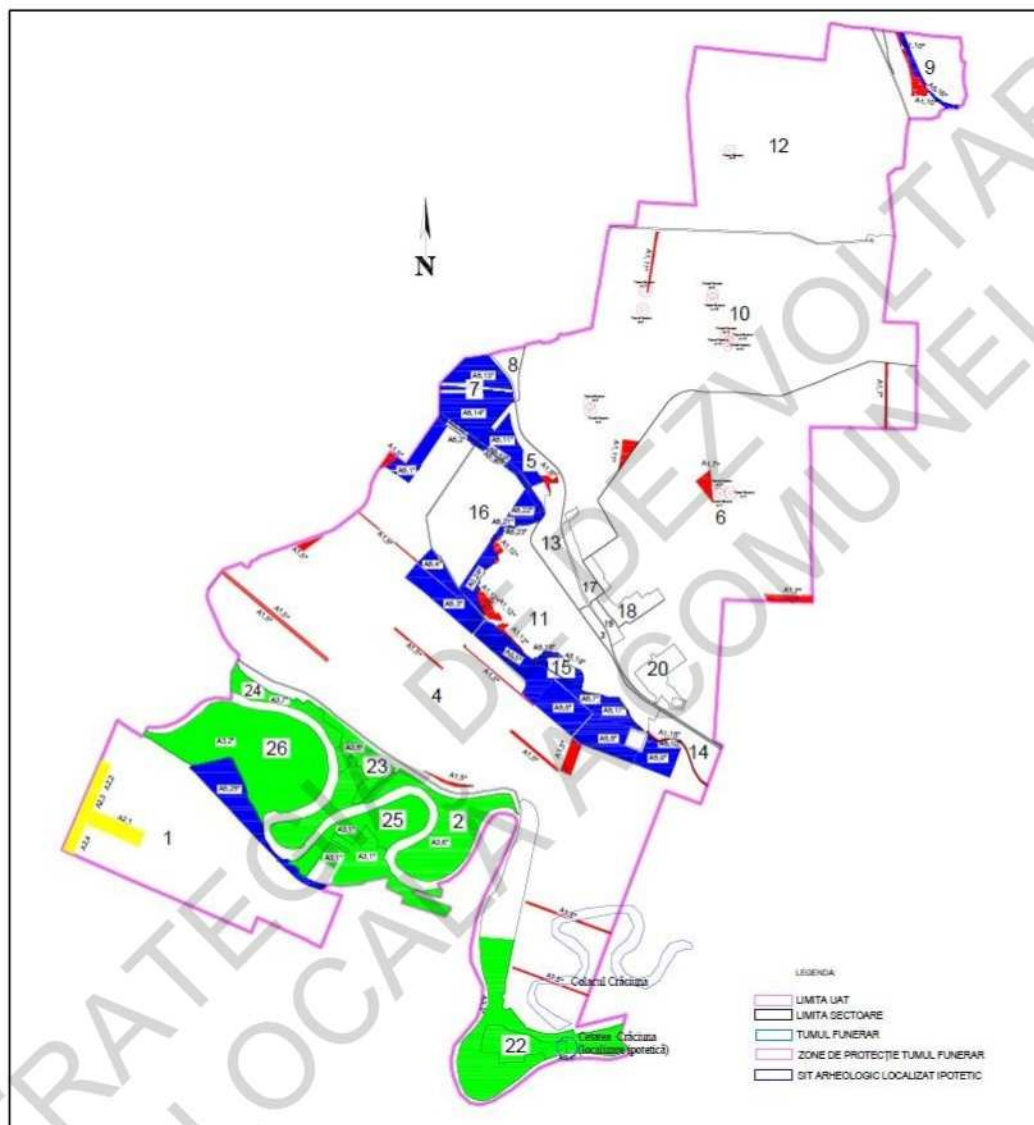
9
12
N
10
8
7
5
16
6
13
11
17
18
15
20
4
24
26
23
14
25
2
1
A2.1
A2.2
A2.3
A2.4
22
Cetatea Crăciuna (localizare ipotetică)
Cotacul Crăciuna
LEGENDA
LIMITA UAT
LIMITA SECTOARE
TUMUL FUNERAR
ZONE DE PROTECȚIE TUMUL FUNERAR
SIT ARHEOLOGIC LOCALIZAT IPOTETIC
STRATEGIA DE DEZVOLTARE LOCALĂ A COMUNEI